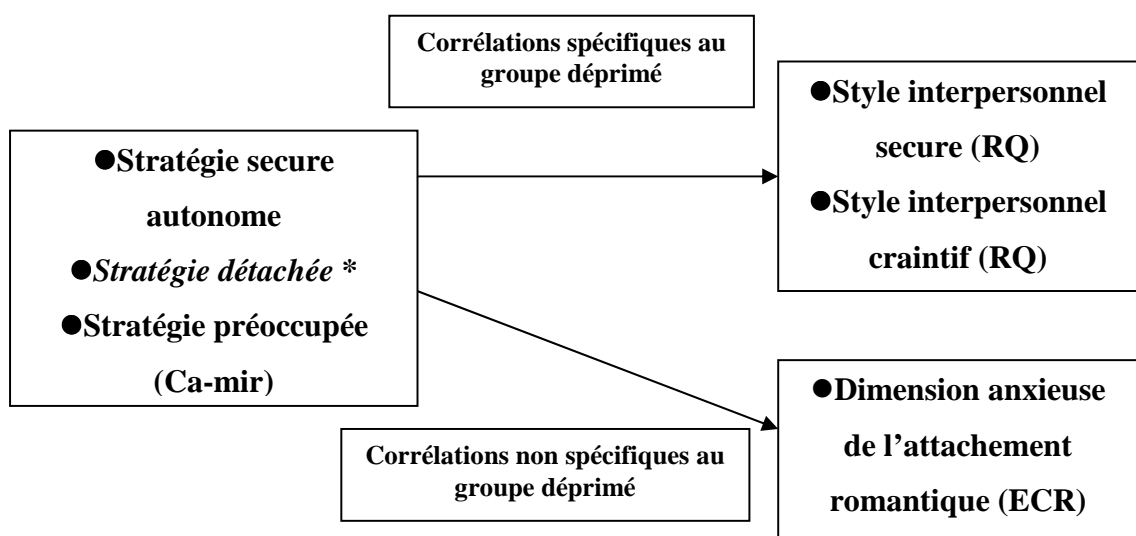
Corrélations spécifiques au groupe déprimé

●Stratégie secure autonome
●*Stratégie détachée \**
●Stratégie préoccupée (Ca-mir)

●Style interpersonnel secure (RQ)
●Style interpersonnel craintif (RQ)

Corrélations non spécifiques au groupe déprimé

●Dimension anxieuse de l'attachement romantique (ECR)